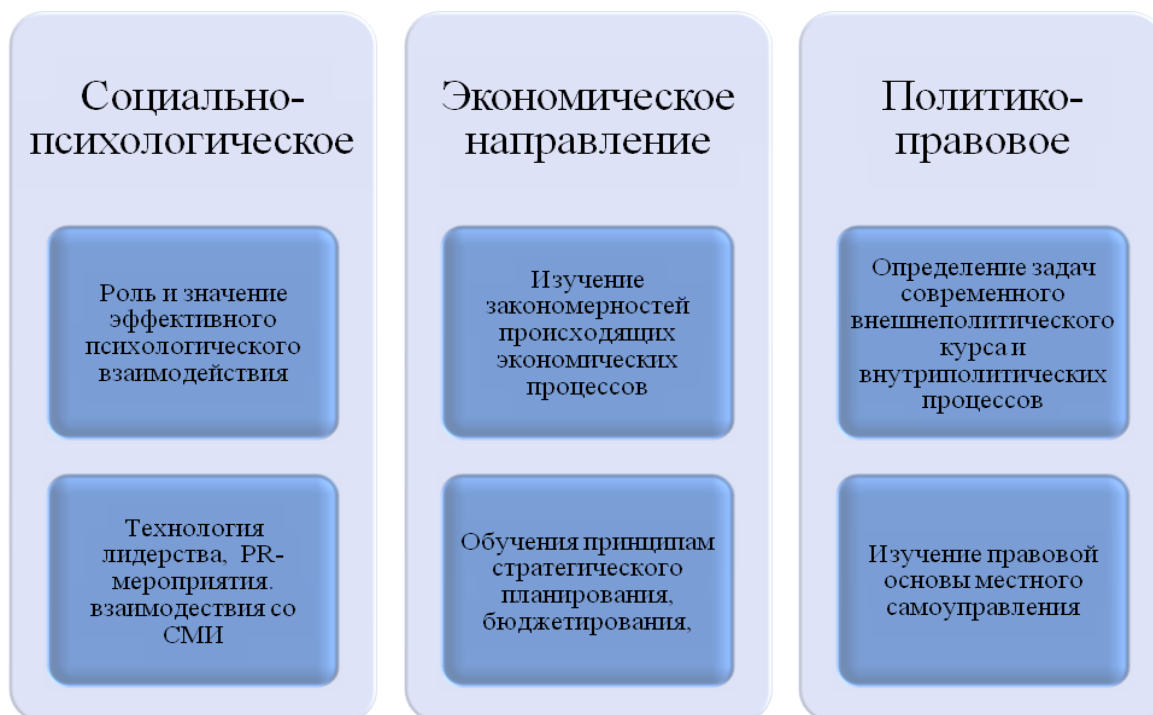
Социально-психологическое

Роль и значение эффективного психологического взаимодействия

Технология лидерства, PR-мероприятия. взаимодествия со СМИ

Экономическое направление

Изучение закономерностей происходящих экономических процессов

Обучения принципам стратегического планирования, бюджетирования,

Политико-правовое

Определение задач современного внешнеполитического курса и внутриполитических процессов

Изучение правовой основы местного самоуправления